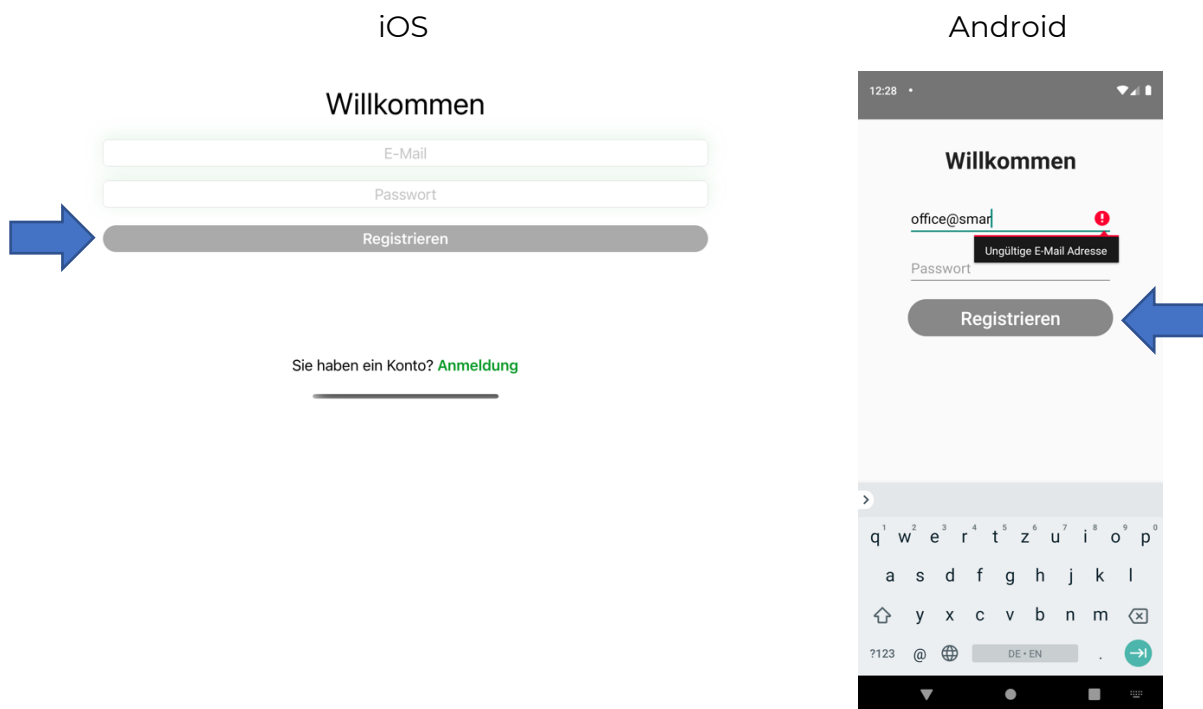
iOS

Willkommen

E-Mail

Passwort

Registrieren

Sie haben ein Konto? Anmeldung

Android

12:28 •

Willkommen

office@smar

Ungültige E-Mail Adresse

Passwort

Registrieren

q 1 w 2 e 3 r 4 t 5 z 6 u 7 i 8 o 9 p 0

a s d f g h j k l

y x c v b n m

?123 @ DE • EN .